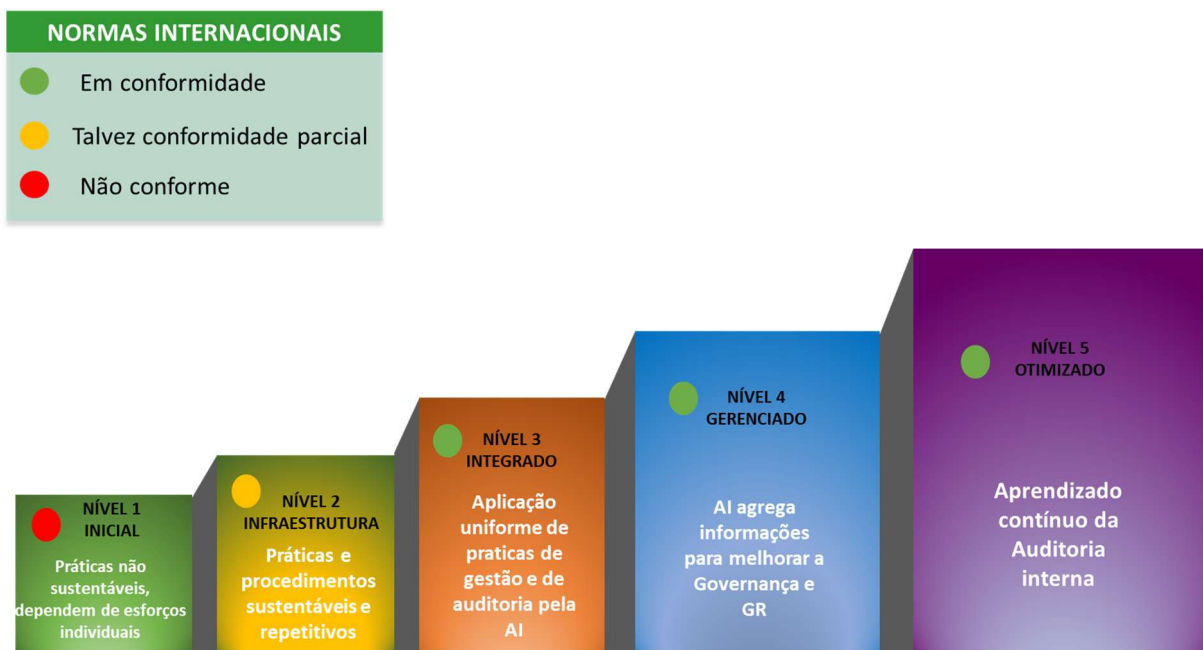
NORMAS INTERNACIONAIS

Em conformidade

Talvez conformidade parcial

Não conforme

NÍVEL 1
INICIAL

Práticas não sustentáveis, dependem de esforços individuais

NÍVEL 2
INFRAESTRUTURA

Práticas e procedimentos sustentáveis e repetitivos

NÍVEL 3
INTEGRADO

Aplicação uniforme de praticas de gestão e de auditoria pela AI

NÍVEL 4
GERENCIADO

AI agrega informações para melhorar a Governança e GR

NÍVEL 5
OTIMIZADO

Aprendizado contínuo da Auditoria interna